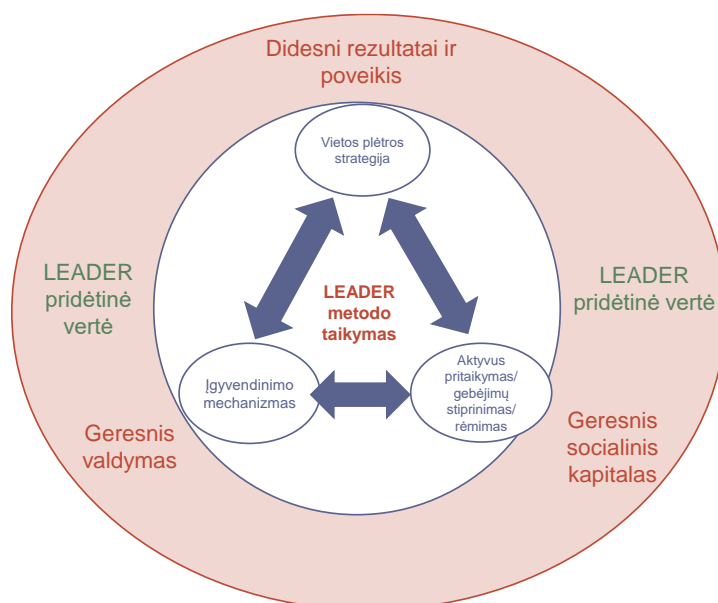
Didesni rezultatai ir poveikis

Vietos plėtros strategija

LEADER pridėtinė vertė

LEADER metodo taikymas

LEADER pridėtinė vertė

Įgyvendinimo mechanizmas

Aktyvus pritaikymas/ gebėjimų stiprinimas/ rėmimas

Geresnis valdymas

Geresnis socialinis kapitalas